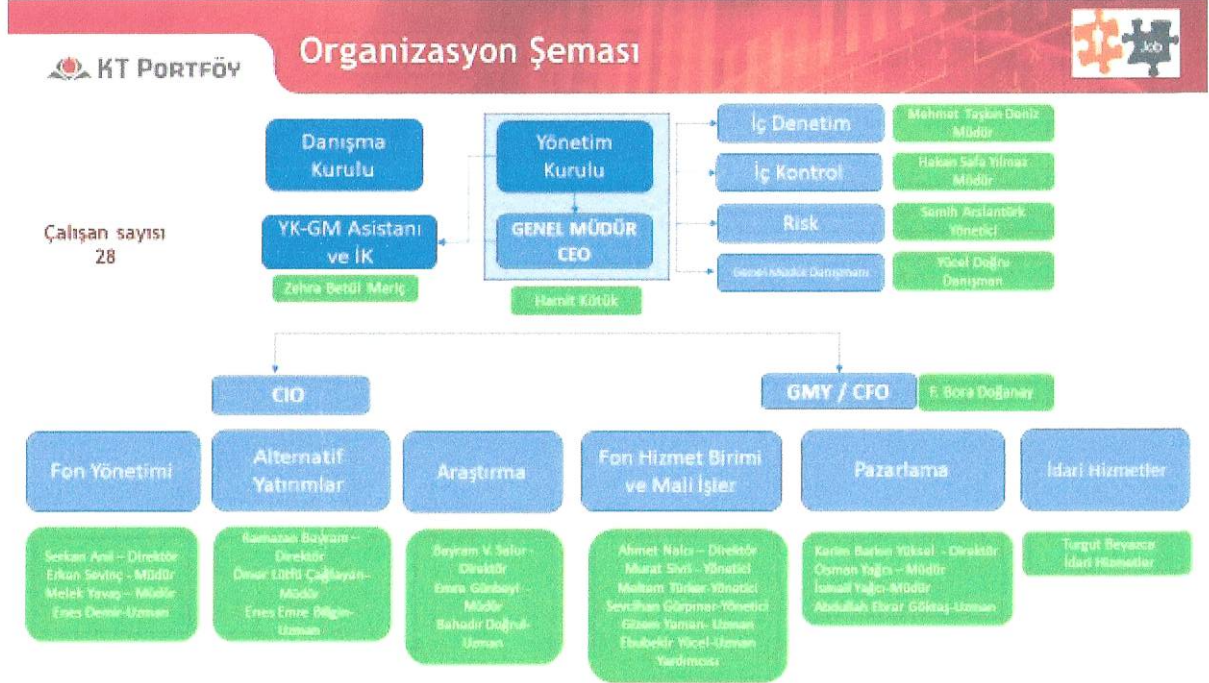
KT PORTFÖY

Organizasyon Şeması

Job

Danışma Kurulu

Yönetim Kurulu

GENEL MÜDÜR CEO

Hamit Kötük

YK-GM Asistanı ve İK

Zehra Betül Meriç

Çalışan sayısı 28

İç Denetim

Mehmet Taşkın Deniz Müdür

İç Kontrol

Hakan Safa Yılmaz Müdür

Risk

Semih Arslantürk Yönetici

Genel Müdür Danışmanı

Yücel Doğru Danışman

CIO

GMY / CFO

F. Bora Doğanay

Fon Yönetimi

Serkan Anıl – Direktör
Erkan Sevinç – Müdür
Melek Yavaş – Müdür
Enes Demir-Uzman

Alternatif Yatırımlar

Ramazan Bayram – Direktör
Ömer Lütfü Çağlayan-Müdür
Enes Emre Bilgin-Uzman

Araştırma

Bayram V. Solur - Direktör
Emre Günbayi - Müdür
Bahadır Doğrul-Uzman

Fon Hizmet Birimi ve Mali İşler

Ahmet Nalcı – Direktör
Murat Sivri - Yönetici
Meltem Türker-Yönetici
Sevcihan Görpınar-Yönetici
Gizem Yaman- Uzman
Ebubekir Yücel-Uzman Yardımcısı

Pazarlama

Kerim Barlas Yüksel - Direktör
Osman Yağcı – Müdür
İsmail Yağcı-Müdür
Abdullah Ebrar Göktaş-Uzman

İdari Hizmetler

Turgut Beyazca İdari Hizmetler